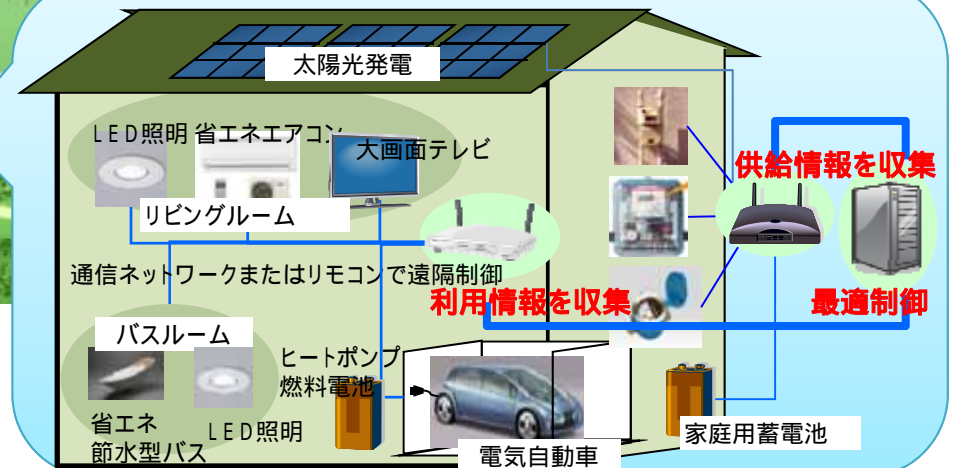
太陽光発電

ＬＥＤ照明 省エネエアコン

大画面テレビ

リビングルーム

供給情報を収集

通信ネットワークまたはリモコンで遠隔制御

利用情報を収集

最適制御

バスルーム

ヒートポンプ
燃料電池

省エネ
節水型バス

ＬＥＤ照明

家庭用蓄電池

電気自動車